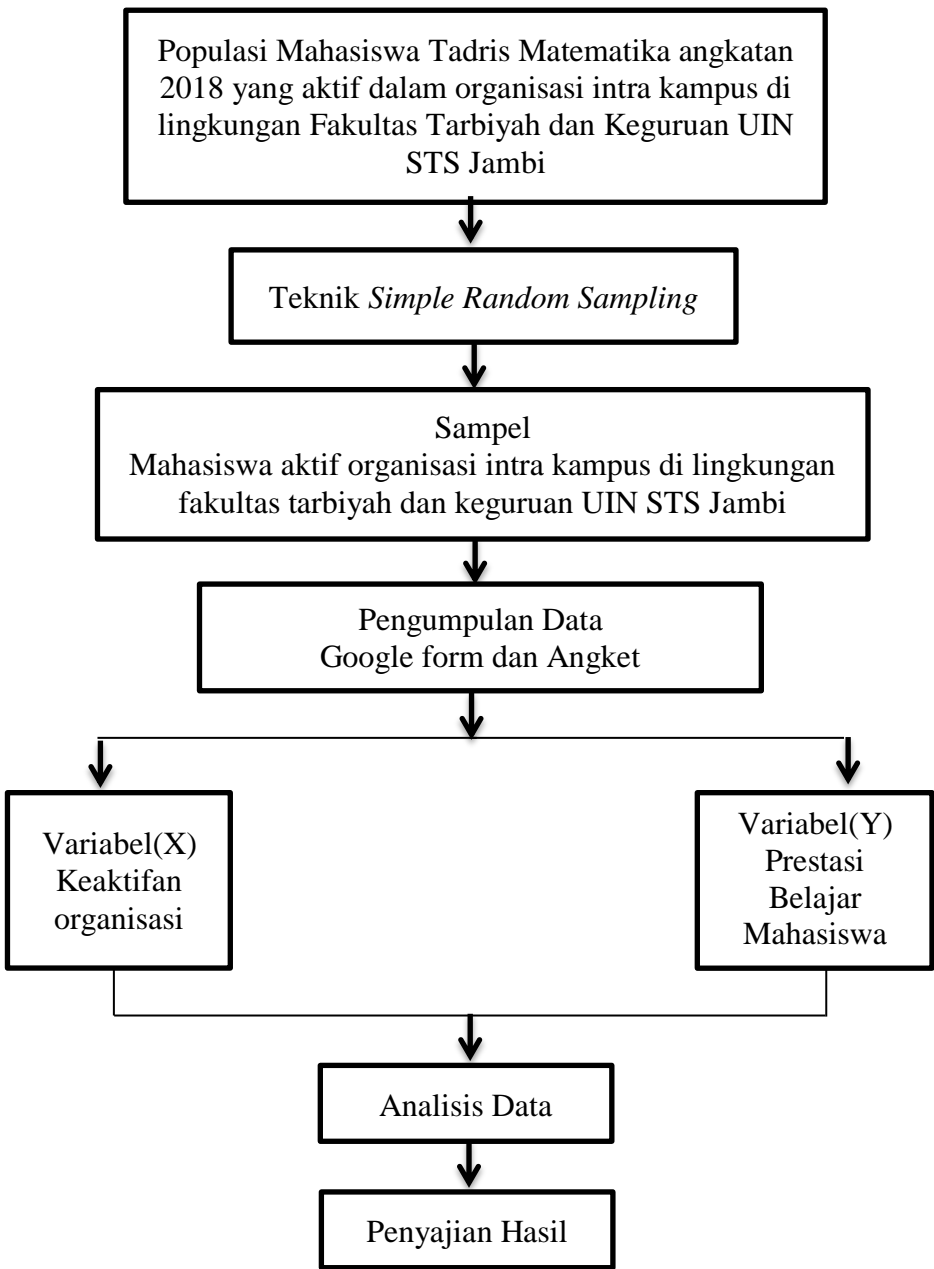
Populasi Mahasiswa Tadris Matematika angkatan 2018 yang aktif dalam organisasi intra kampus di lingkungan Fakultas Tarbiyah dan Keguruan UIN STS Jambi

Teknik *Simple Random Sampling*

Sampel
Mahasiswa aktif organisasi intra kampus di lingkungan fakultas tarbiyah dan keguruan UIN STS Jambi

Pengumpulan Data
Google form dan Angket

Variabel(X)
Keaktifan
organisasi

Variabel(Y)
Prestasi
Belajar
Mahasiswa

Analisis Data

Penyajian Hasil